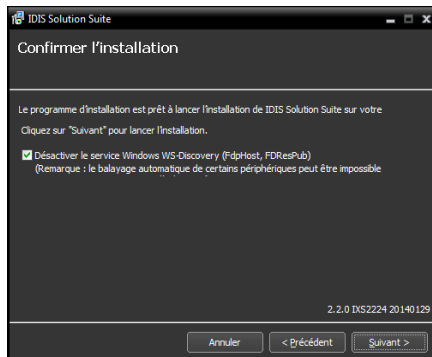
IDIS Solution Suite

Confirmer l'installation

Le programme d'installation est prêt à lancer l'installation de IDIS Solution Suite sur votre

Cliquez sur "Suivant" pour lancer l'installation.

Désactiver le service Windows WS-Discovery (FdpHost, FDResPub)
(Remarque : le balayage automatique de certains périphériques peut être impossible

2.2.0 IXS2224 20140129

Annuler
< Précédent
Suivant >